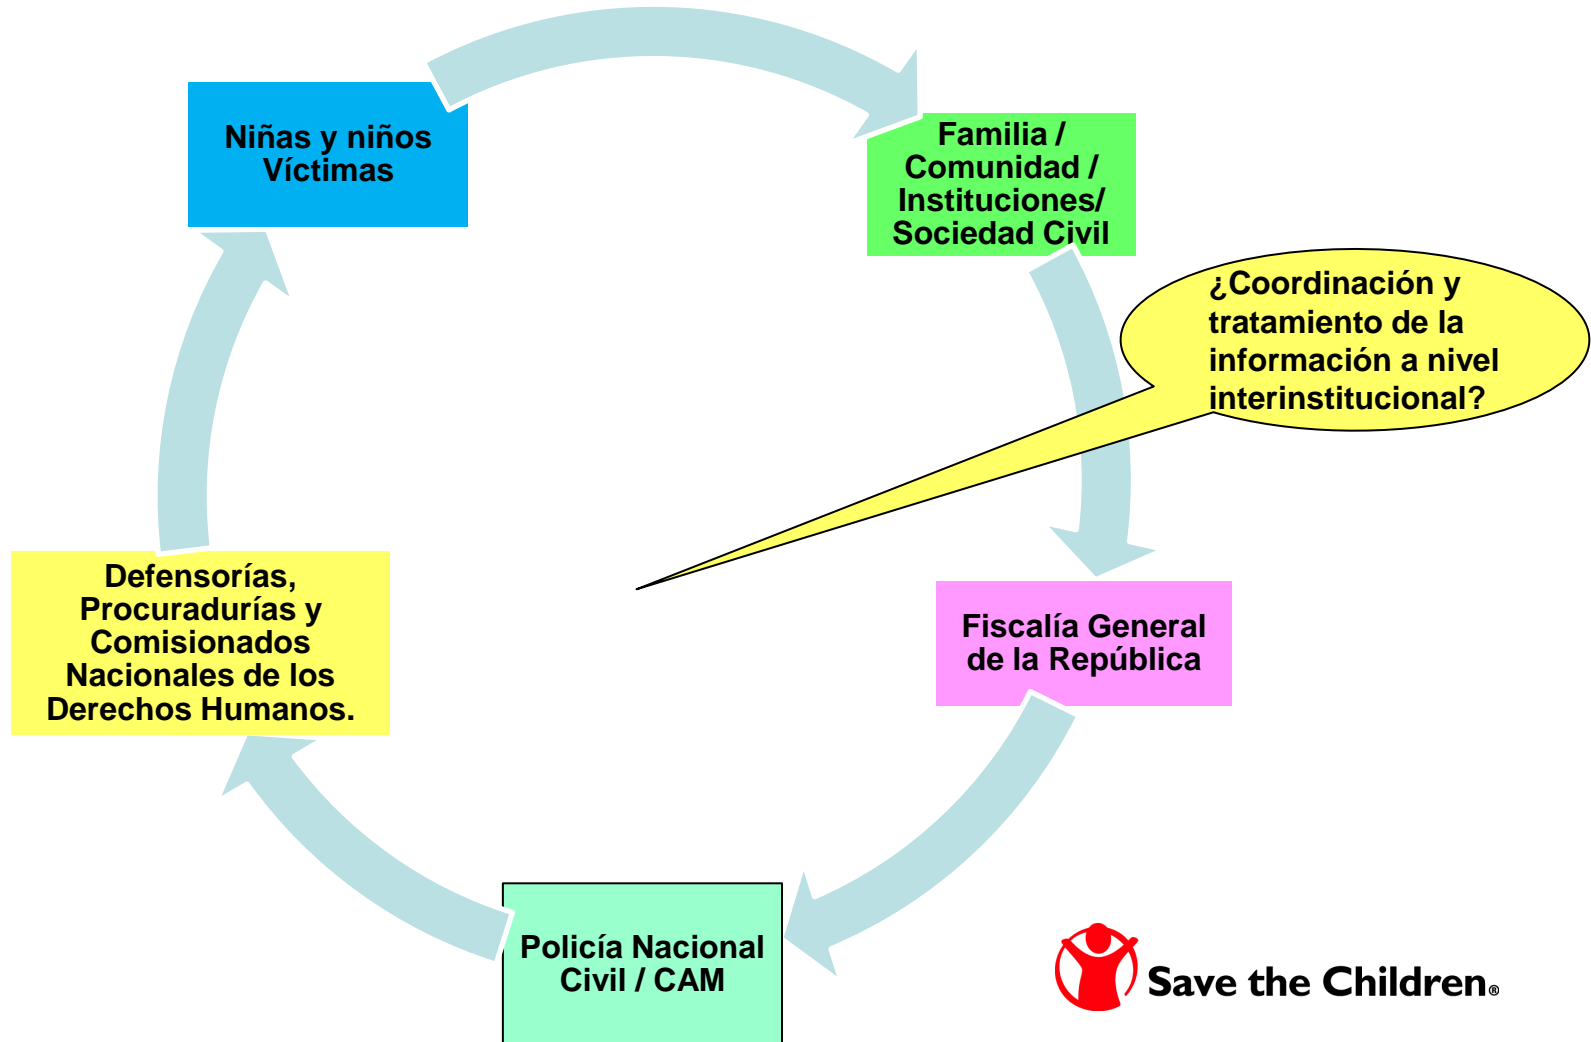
Niñas y niños Víctimas

Familia / Comunidad / Instituciones/ Sociedad Civil

¿Coordinación y tratamiento de la información a nivel interinstitucional?

Fiscalía General de la República

Policía Nacional Civil / CAM

Defensorías, Procuradurías y Comisionados Nacionales de los Derechos Humanos.

Save the Children®